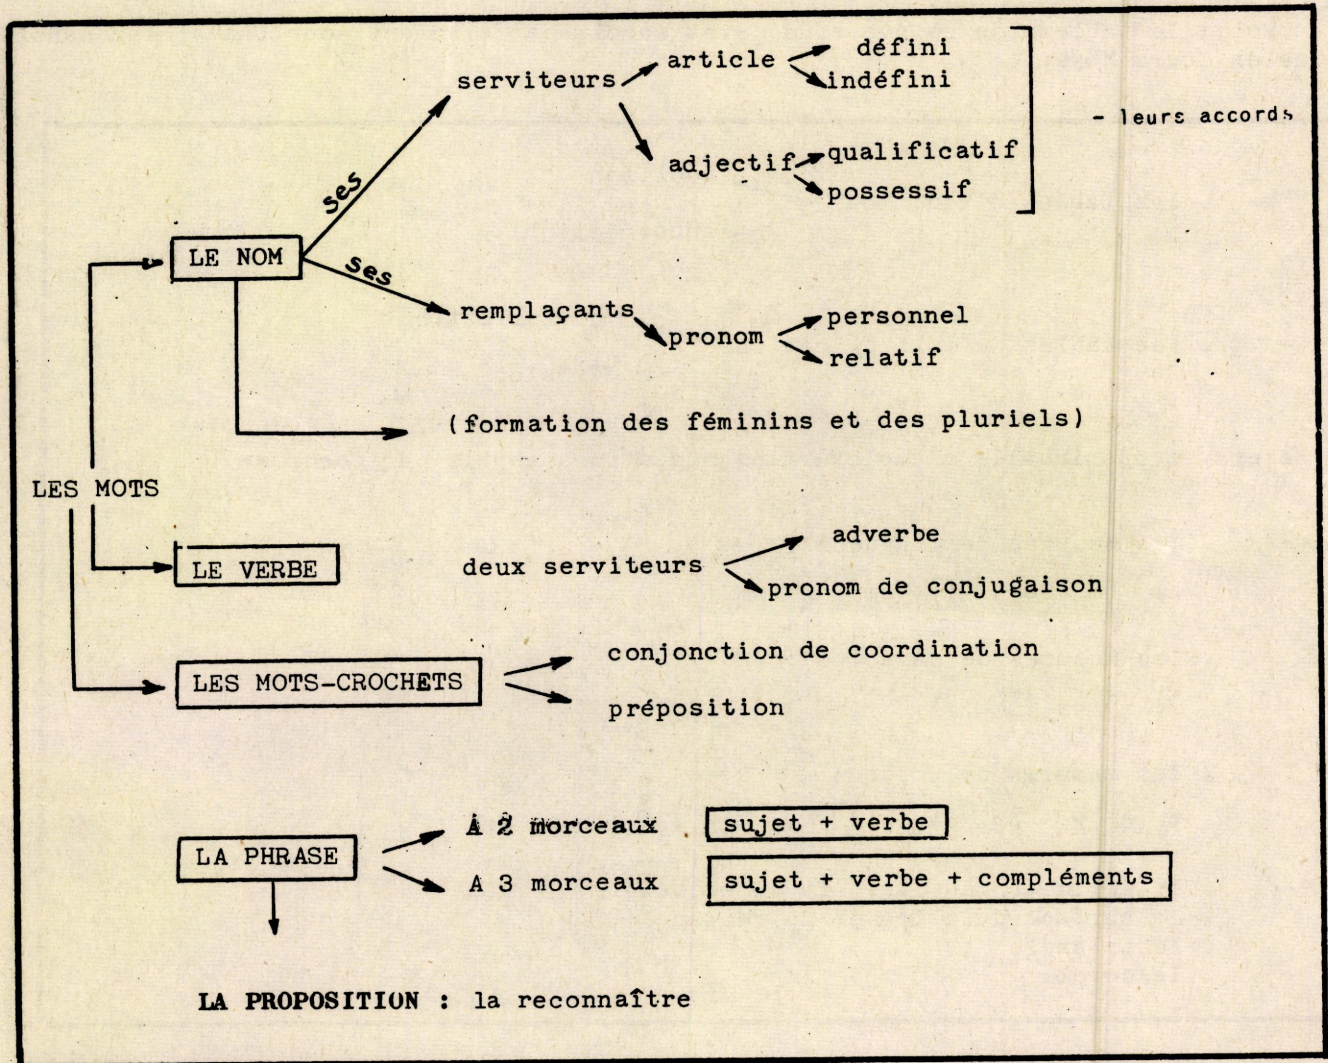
serviteurs

article

défini

indéfini

adjectif

qualificatif

possessif

- leurs accords

ses

ses

LE NOM

remplaçants

pronom

personnel

relatif

(formation des féminins et des pluriels)

LES MOTS

LE VERBE

deux serviteurs

adverbe

pronom de conjugaison

LES MOTS-CROCHETS

conjonction de coordination

préposition

LA PHRASE

A 2 morceaux

sujet + verbe

A 3 morceaux

sujet + verbe + compléments

LA PROPOSITION : la reconnaître